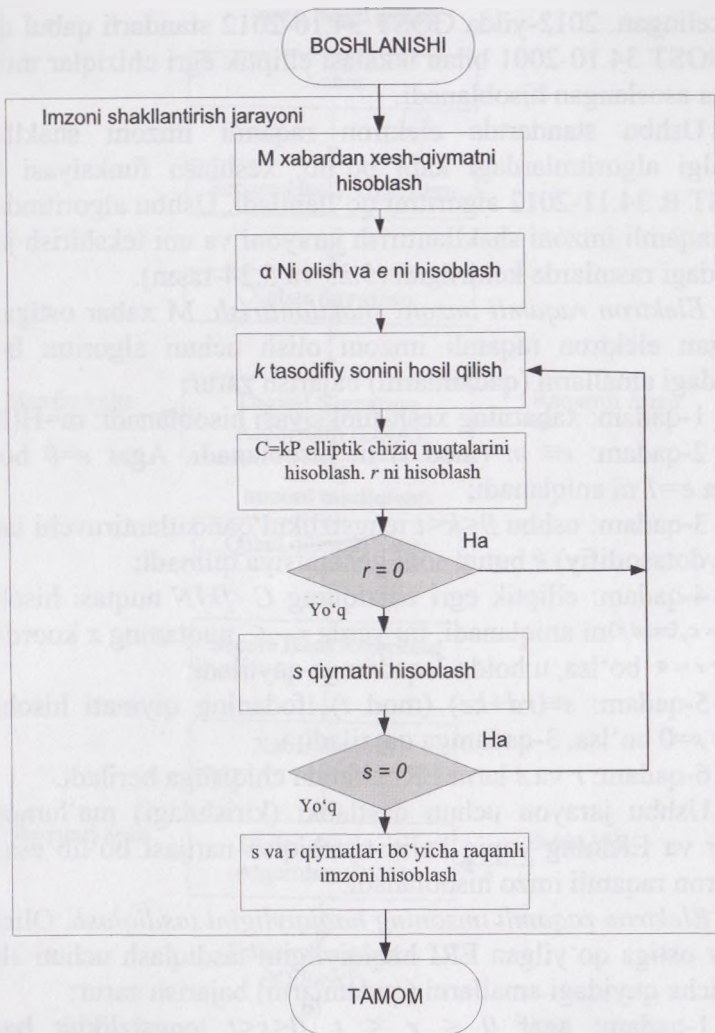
BOSHLANISHI

Imzoni shakllantirish jarayoni

M xabardan xesh-qiymatni hisoblash

α Ni olish va *e* ni hisoblash

*k* tasodifiy sonini hosil qilish

C=kP elliptik chiziq nuqtalarini hisoblash. *r* ni hisoblash

*r* = 0

Ha

Yo‘q

s qiymatni hisoblash

*s* = 0

Ha

Yo‘q

s va r qiymatlari bo‘yicha raqamli imzoni hisoblash

TAMOM